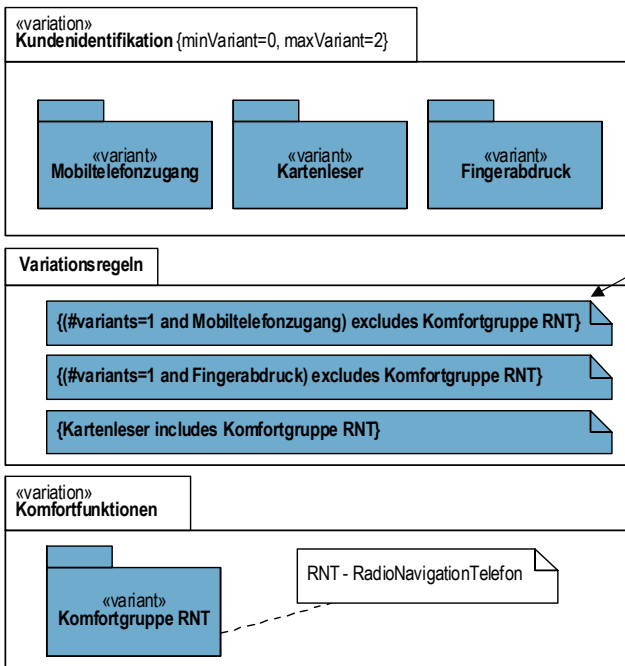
«variation»
**Kundenidentifikation** {minVariant=0, maxVariant=2}

«variant»
**Mobiltelefonzugang**

«variant»
**Kartenleser**

«variant»
**Fingerabdruck**

**Variationsregeln**

**{(#variants=1 and Mobiltelefonzugang) excludes Komfortgruppe RNT}**

**{(#variants=1 and Fingerabdruck) excludes Komfortgruppe RNT}**

**{Kartenleser includes Komfortgruppe RNT}**

«variation»
**Komfortfunktionen**

«variant»
**Komfortgruppe RNT**

RNT - RadioNavigationTelefon